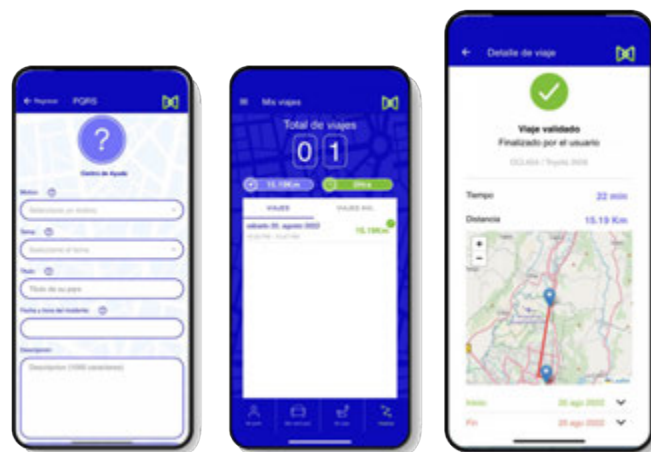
← Regresar PQRS

?

Centro de Ayuda

Motivo

Seleccione un motivo

Tema

Seleccione el tema

Título

Título de su pqrs

Fecha y hora del incidente

Descripción

Descripción (1000 caracteres)

Mis viajes

Total de viajes

0 1

15.19Km

0Hrs

VIAJES

VIAJES INV.

sábado 20, agosto 2022

15.19Km

Detalle de viaje

Viaje validado

Finalizado por el usuario

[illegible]

Tiempo

22 min

Distancia

15.19 Km

+

−

Inicio

20 ago 2022

Fin

20 ago 2022